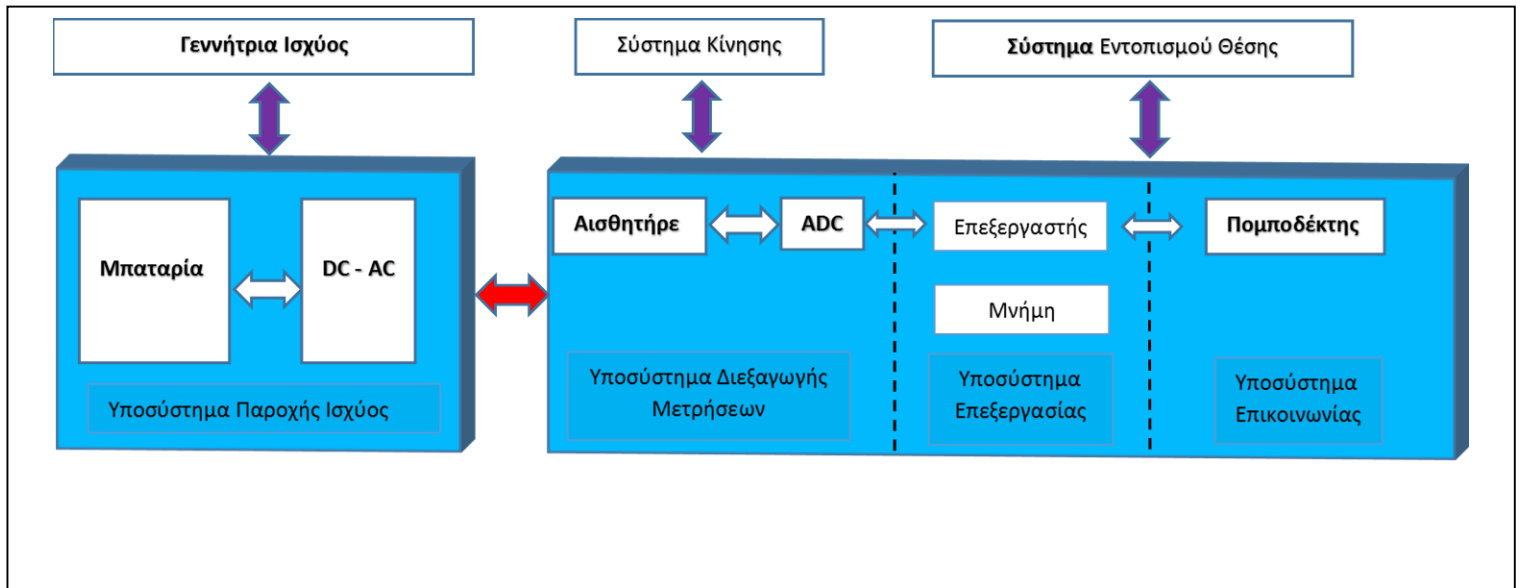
Γεννήτρια Ισχύος

Σύστημα Κίνησης

Σύστημα Εντοπισμού Θέσης

Μπαταρία

DC - AC

Υποσύστημα Παροχής Ισχύος

Αισθητήρε

ADC

Επεξεργαστής

Πομποδέκτης

Μνήμη

Υποσύστημα Διεξαγωγής Μετρήσεων

Υποσύστημα Επεξεργασίας

Υποσύστημα Επικοινωνίας